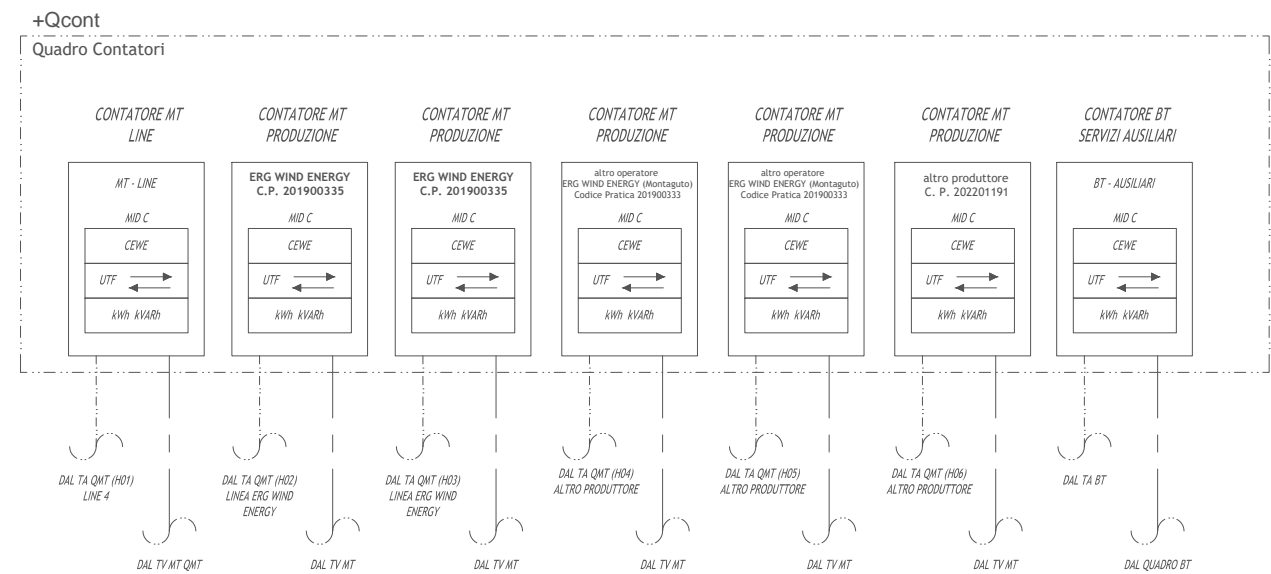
+Qcont

Quadro Contatori

CONTATORE MT LINE

MT - LINE

MID C

CEWE

UTF

kWh kVARh

CONTATORE MT PRODUZIONE

ERG WIND ENERGY
C.P. 201900335

MID C

CEWE

UTF

kWh kVARh

CONTATORE MT PRODUZIONE

ERG WIND ENERGY
C.P. 201900335

MID C

CEWE

UTF

kWh kVARh

CONTATORE MT PRODUZIONE

altro operatore
ERG WIND ENERGY (Montaguto)
Codice Pratica 201900333

MID C

CEWE

UTF

kWh kVARh

CONTATORE MT PRODUZIONE

altro operatore
ERG WIND ENERGY (Montaguto)
Codice Pratica 201900333

MID C

CEWE

UTF

kWh kVARh

CONTATORE MT PRODUZIONE

altro produttore
C. P. 202201191

MID C

CEWE

UTF

kWh kVARh

CONTATORE BT SERVIZI AUSILIARI

BT - AUSILIARI

MID C

CEWE

UTF

kWh kVARh

DAL TA QMT (H01)
LINE 4

DAL TV MT QMT

DAL TA QMT (H02)
LINEA ERG WIND ENERGY

DAL TV MT

DAL TA QMT (H03)
LINEA ERG WIND ENERGY

DAL TV MT

DAL TA QMT (H04)
ALTRO PRODUTTORE

DAL TV MT

DAL TA QMT (H05)
ALTRO PRODUTTORE

DAL TV MT

DAL TA QMT (H06)
ALTRO PRODUTTORE

DAL TV MT

DAL TA BT

DAL QUADRO BT